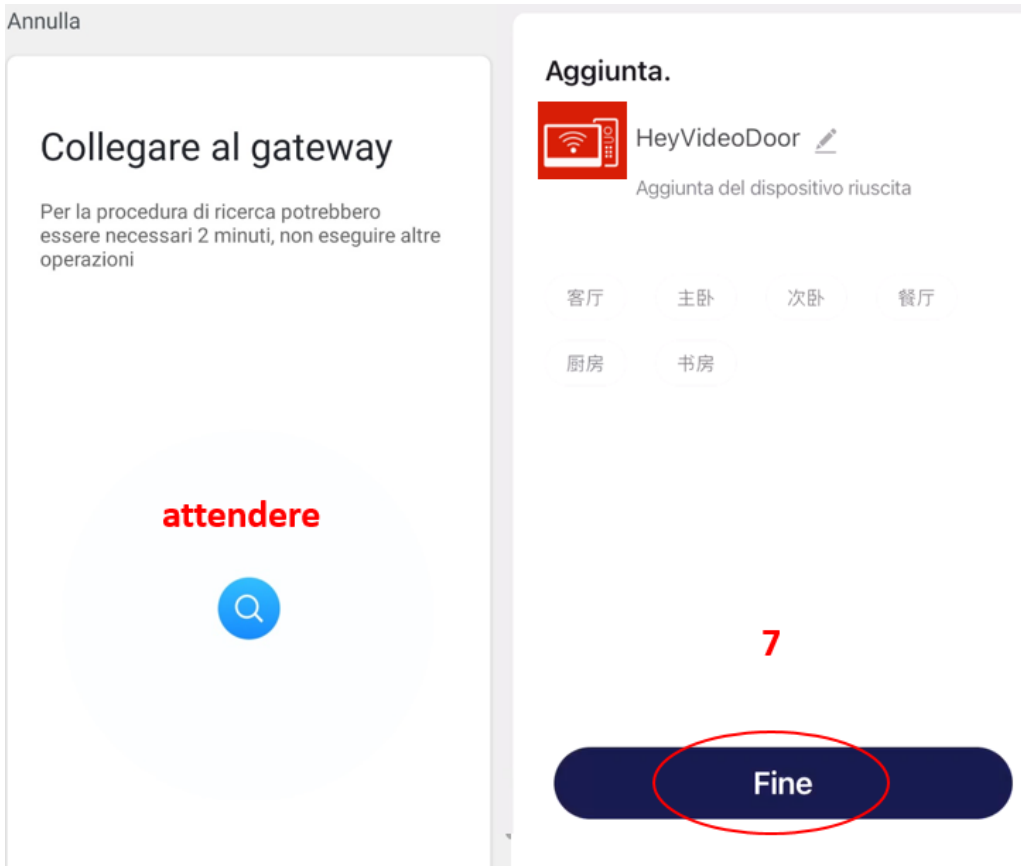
Annulla

Collegare al gateway

Per la procedura di ricerca potrebbero essere necessari 2 minuti, non eseguire altre operazioni

attendere

Aggiunta.

HeyVideoDoor

Aggiunta del dispositivo riuscita

客厅 主卧 次卧 餐厅

厨房 书房

7

Fine